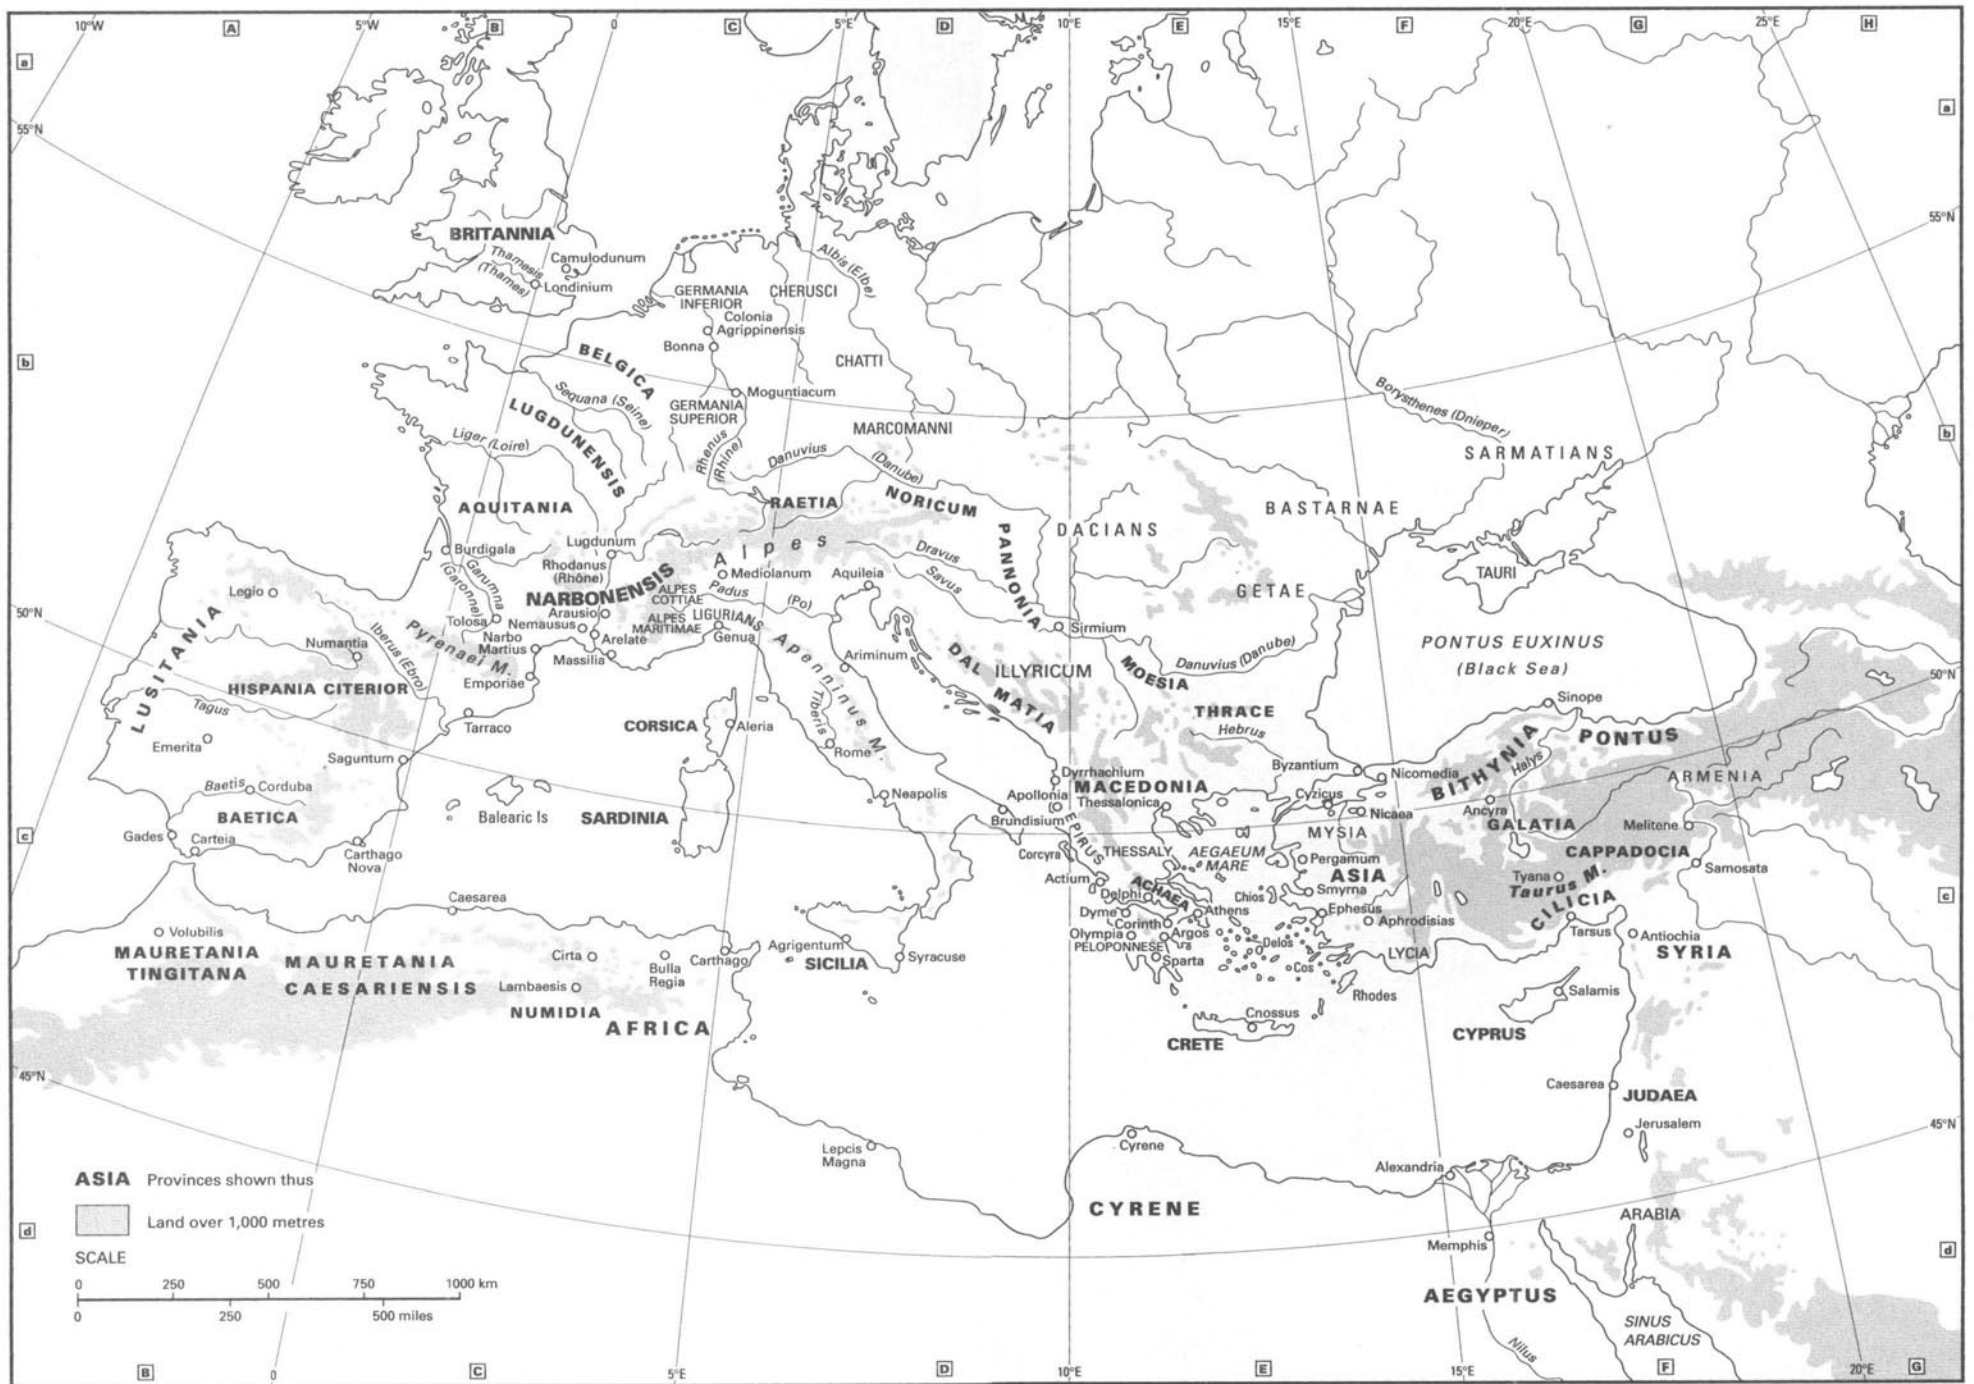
10°W A 5°W B 0 C 5°E D 10°E E 15°E F 20°E G 25°E H

a
55°N
b
50°N
c
45°N
d

a
55°N
b
50°N
c
45°N
d

BRITANNIA
Camulodunum
Thamesis (Thames)
Londinium
GERMANIA INFERIOR
CHERUSCI
Albis (Elbe)
Colonia Agrippinensis
Bonna
CHATTI
BELGICA
Moguntiacum
Sequana (Seine)
GERMANIA SUPERIOR
LUGDUNENSIS
MARCOMANNI
Liger (Loire)
Rhenus (Rhine)
Danuvius
(Danube)
Borysthenes (Dnieper)
SARMATIANS
AQUITANIA
RAETIA
NORICUM
BASTARNAE
PANNONIA
DACIANS
Burdigala
Lugdunum
Alpes
Dravus
Savus
Rhodanus (Rhône)
Mediolanum
Aquileia
Garumna (Garonne)
Legio
Padus
(Po)
ALPES COTTIAE
NARBONENSIS
GETAE
TAURI
Arausio
LIGURIANS
ALPES MARITIMAE
Tolosa
Nemausus
Narbo Martius
Arelate
Genua
Sirmium
Numantia
Iberus (Ebro)
Pyrenaei M.
Massilia
Apenninus M.
PONTUS EUXINUS
(Black Sea)
LUSITANIA
Ariminum
DALMATIA
ILLYRICUM
MOESIA
Danuvius (Danube)
HISPANIA CITERIOR
Emporiae
Tiberis
Sinope
Tagus
Tarraco
THRACE
CORSICA
Aleria
Rome
Hebrus
PONTUS
Emerita
Saguntum
Byzantium
Nicomedia
BITHYNIA
Halys
ARMENIA
Dyrrhachium
MACEDONIA
Baetis
Corduba
Neapolis
Apollonia
Thessalonica
Cyzicus
Nicaea
Ancyra
Balearic Is
SARDINIA
Brundisium
GALATIA
Melitene
BAETICA
MYSIA
Gades
Carteia
EPIRUS
Corcyra
THESSALY
AEGAEUM MARE
Pergamum
CAPPADOCIA
Carthago Nova
Actium
ACHAEA
Chios
ASIA
Smyrna
Tyana
Samosata
Caesarea
Delphi
Athens
Ephesus
Taurus M.
CILICIA
Volubilis
Dyme
Corinth
Olympia
Argos
Aphrodisias
Tarsus
Antiochia
MAURETANIA TINGITANA
MAURETANIA CAESARIENSIS
Cirta
Bulla Regia
Carthago
Agrigentum
Syracuse
PELOPONNESE
Delos
Sparta
Cos
LYCIA
SYRIA
SICILIA
Lambaesis
Rhodes
Salamis
NUMIDIA
AFRICA
Cnossus
CYPRUS
CRETE
Caesarea
JUDAEA
Lepcis Magna
Jerusalem
Cyrene
Alexandria
ASIA Provinces shown thus
Land over 1,000 metres
CYRENE
ARABIA
SCALE
0 250 500 750 1000 km
0 250 500 miles
Memphis
AEGYPTUS
Nilus
SINUS ARABICUS

B 0 C 5°E D 10°E E 15°E F 20°E G